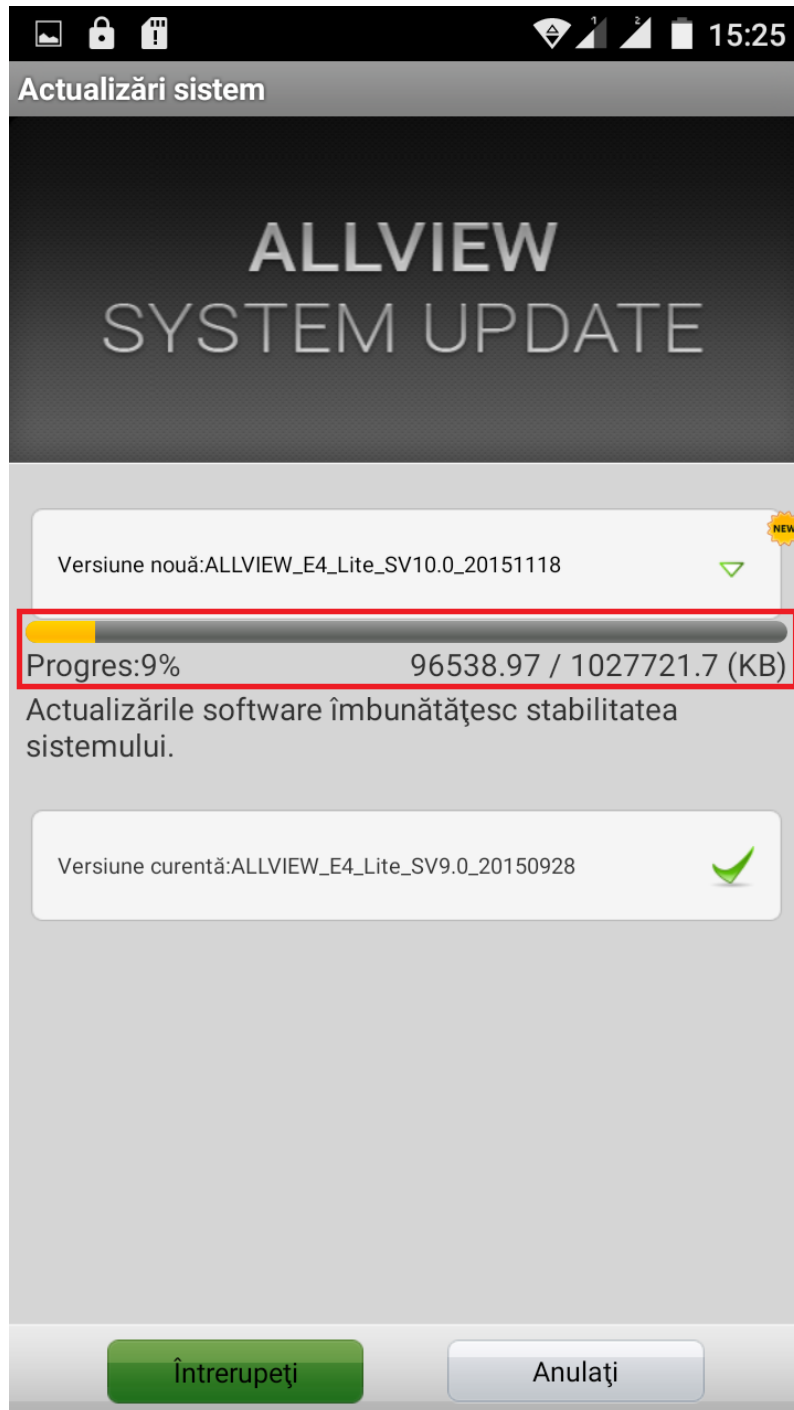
15:25

Actualizări sistem

ALLVIEW
SYSTEM UPDATE

NEW

Versiune nouă:ALLVIEW_E4_Lite_SV10.0_20151118

Progres:9%

96538.97 / 1027721.7 (KB)

Actualizările software îmbunătăţesc stabilitatea sistemului.

Versiune curentă:ALLVIEW_E4_Lite_SV9.0_20150928

Întrerupeţi

Anulaţi